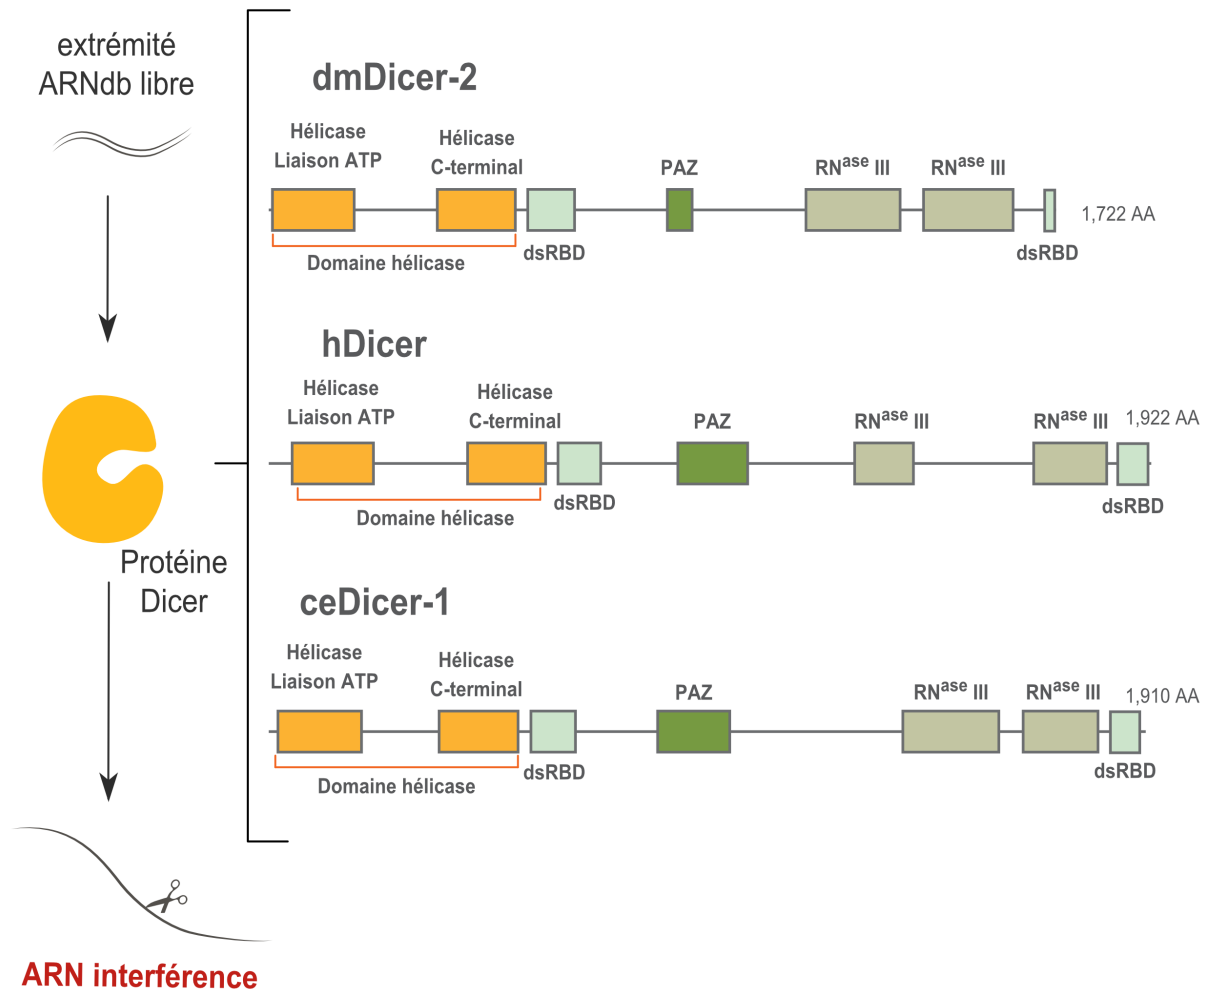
extrémité ARNdb libre

Protéine Dicer

ARN interférence

dmDicer-2

Hélicase Liaison ATP

Hélicase C-terminal

PAZ

RN$^{ase}$ III

RN$^{ase}$ III

1,722 AA

Domaine hélicase

dsRBD

dsRBD

hDicer

Hélicase Liaison ATP

Hélicase C-terminal

PAZ

RN$^{ase}$ III

RN$^{ase}$ III

1,922 AA

Domaine hélicase

dsRBD

dsRBD

ceDicer-1

Hélicase Liaison ATP

Hélicase C-terminal

PAZ

RN$^{ase}$ III

RN$^{ase}$ III

1,910 AA

Domaine hélicase

dsRBD

dsRBD